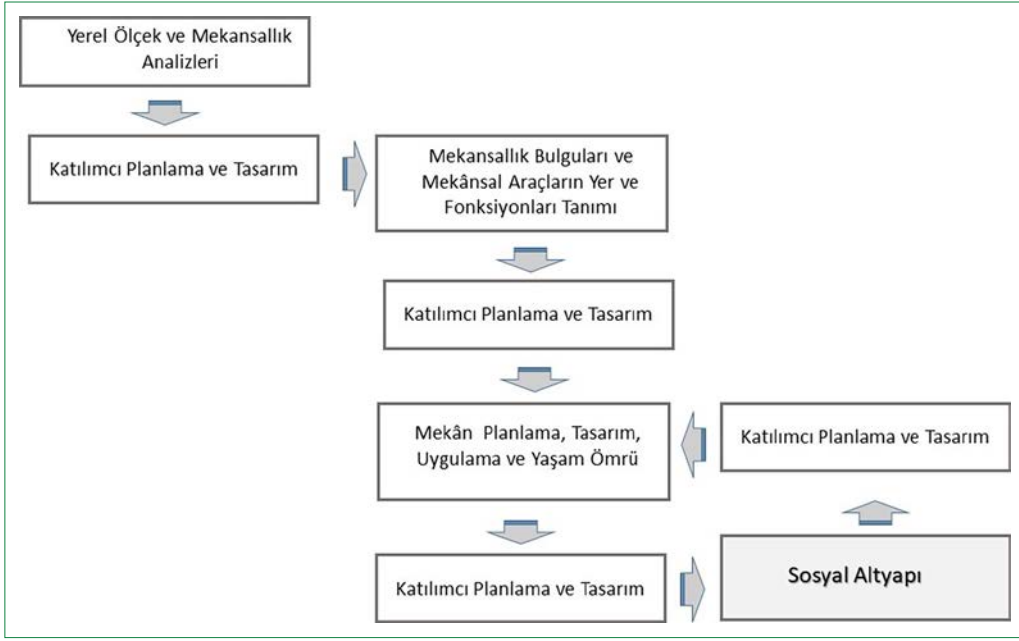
Yerel Ölçek ve Mekansallık Analizleri

Katılımcı Planlama ve Tasarım

Mekansallık Bulguları ve Mekânsal Araçların Yer ve Fonksiyonları Tanımı

Katılımcı Planlama ve Tasarım

Mekân Planlama, Tasarım, Uygulama ve Yaşam Ömrü

Katılımcı Planlama ve Tasarım

Katılımcı Planlama ve Tasarım

Sosyal Altyapı